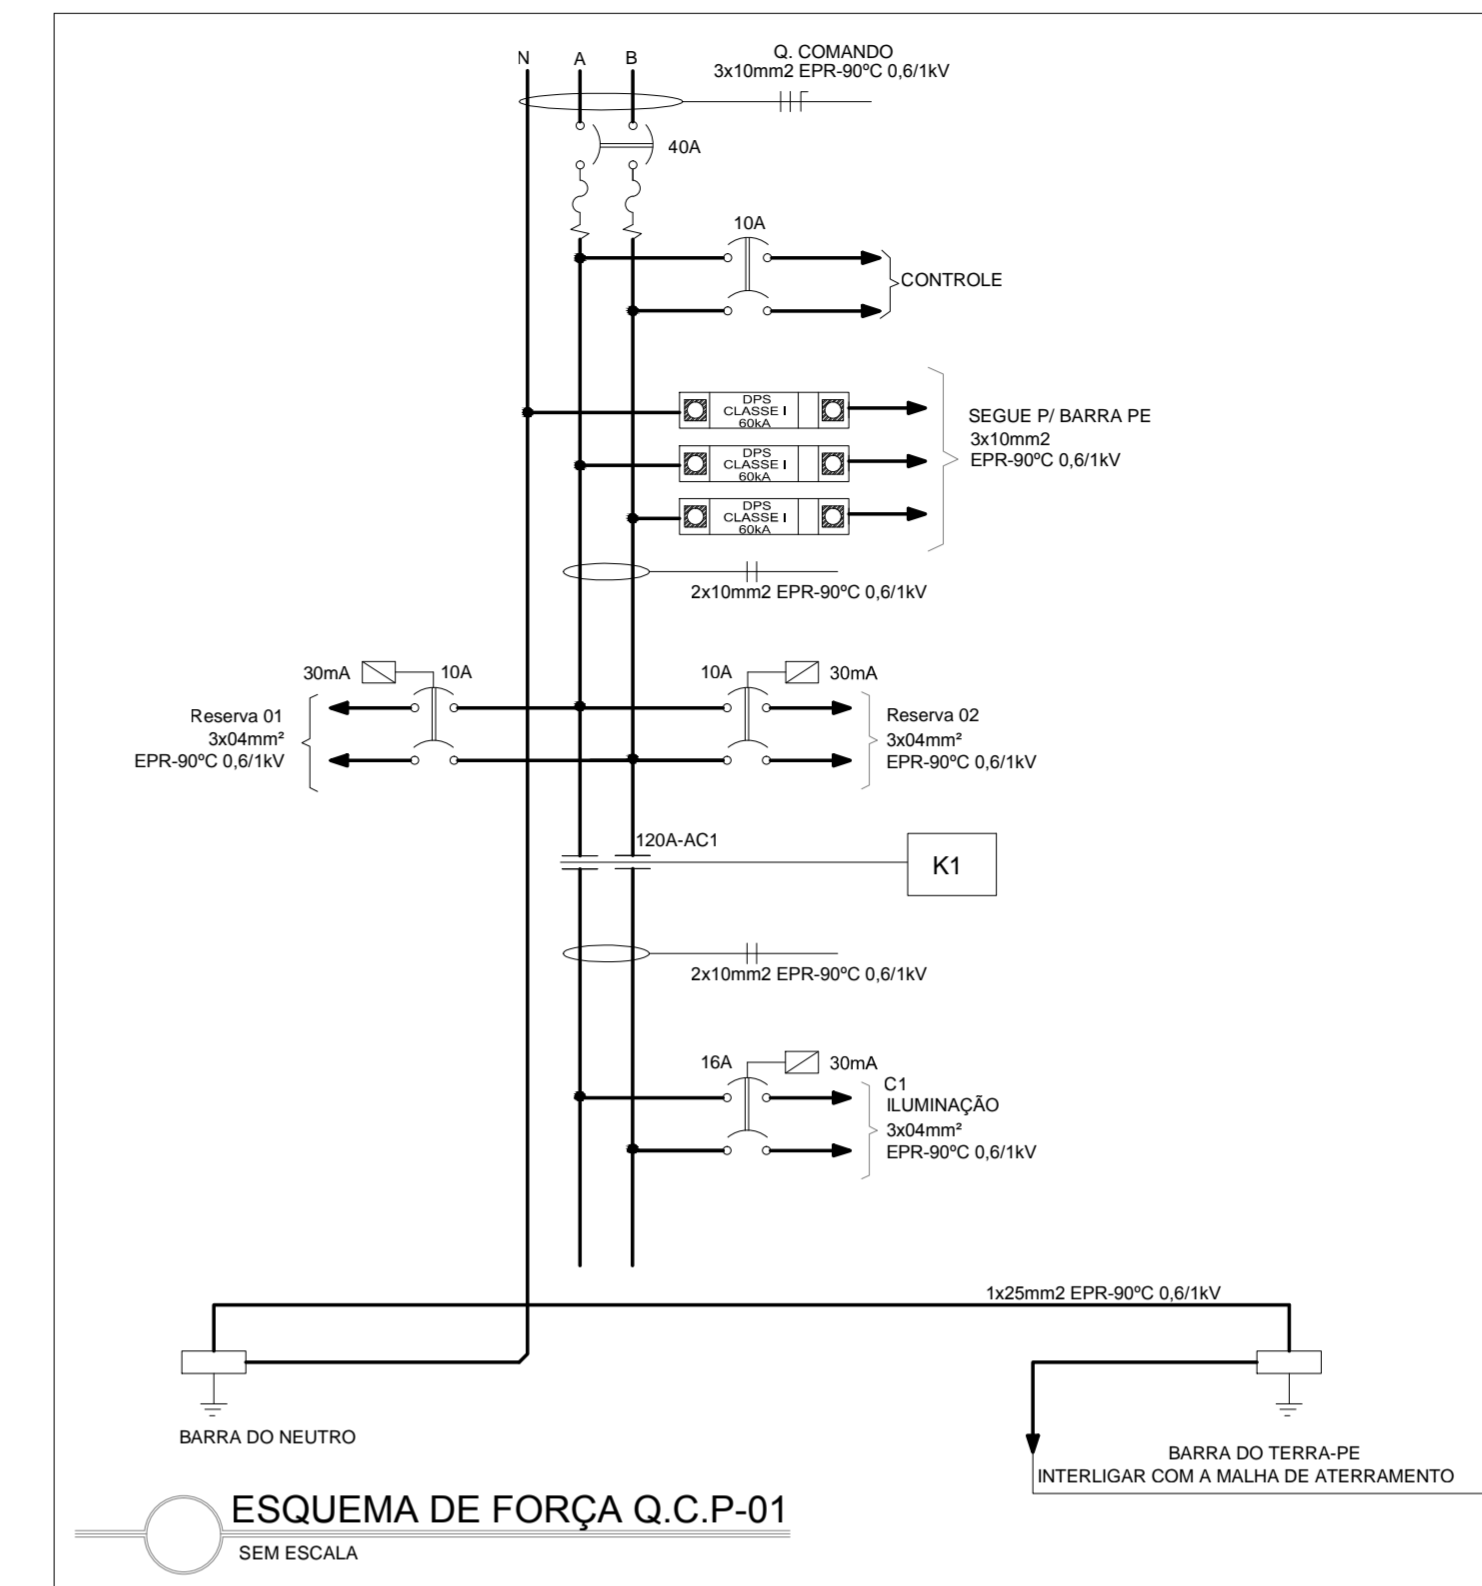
N A B

Q. COMANDO
3x10mm2 EPR-90ºC 0,6/1kV

40A

10A

CONTROLE

DPS
CLASSE I
60kA

DPS
CLASSE I
60kA

DPS
CLASSE I
60kA

SEGUE P/ BARRA PE
3x10mm2
EPR-90ºC 0,6/1kV

2x10mm2 EPR-90ºC 0,6/1kV

30mA 10A

Reserva 01
3x04mm²
EPR-90ºC 0,6/1kV

10A 30mA

Reserva 02
3x04mm²
EPR-90ºC 0,6/1kV

120A-AC1

K1

2x10mm2 EPR-90ºC 0,6/1kV

16A 30mA

C1
ILUMINAÇÃO
3x04mm²
EPR-90ºC 0,6/1kV

1x25mm2 EPR-90ºC 0,6/1kV

BARRA DO NEUTRO

BARRA DO TERRA-PE
INTERLIGAR COM A MALHA DE ATERRAMENTO

ESQUEMA DE FORÇA Q.C.P-01
SEM ESCALA